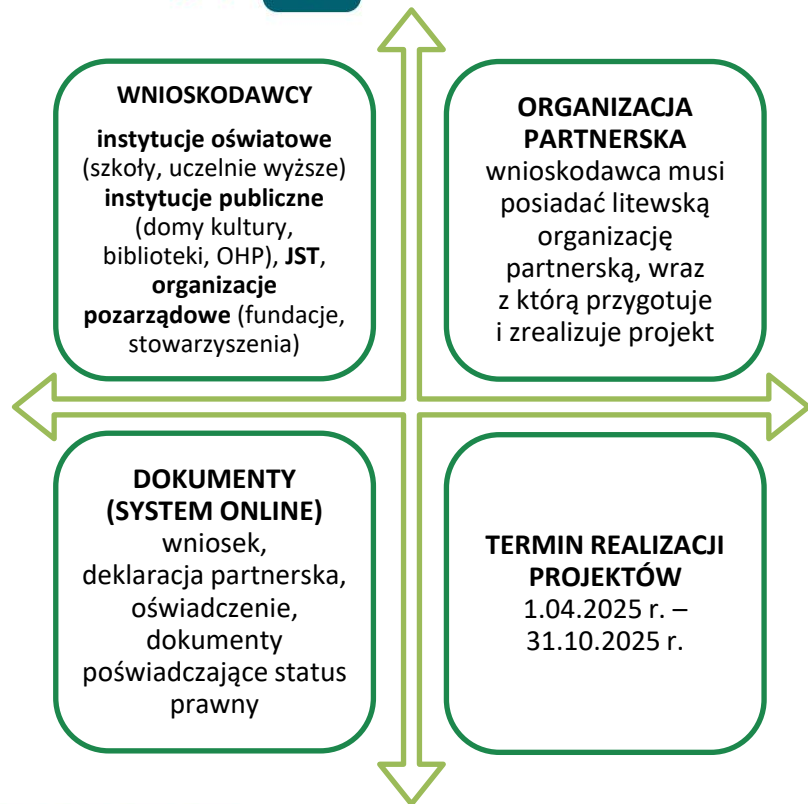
WNIOSKODAWCY

instytucje oświatowe (szkoły, uczelnie wyższe) instytucje publiczne (domy kultury, biblioteki, OHP), JST, organizacje pozarządowe (fundacje, stowarzyszenia)

ORGANIZACJA PARTNERSKA
wnioskodawca musi posiadać litewską organizację partnerską, wraz z którą przygotuje i zrealizuje projekt

DOKUMENTY (SYSTEM ONLINE)
wniosek, deklaracja partnerska, oświadczenie, dokumenty poświadczające status prawny

TERMIN REALIZACJI PROJEKTÓW
1.04.2025 r. – 31.10.2025 r.